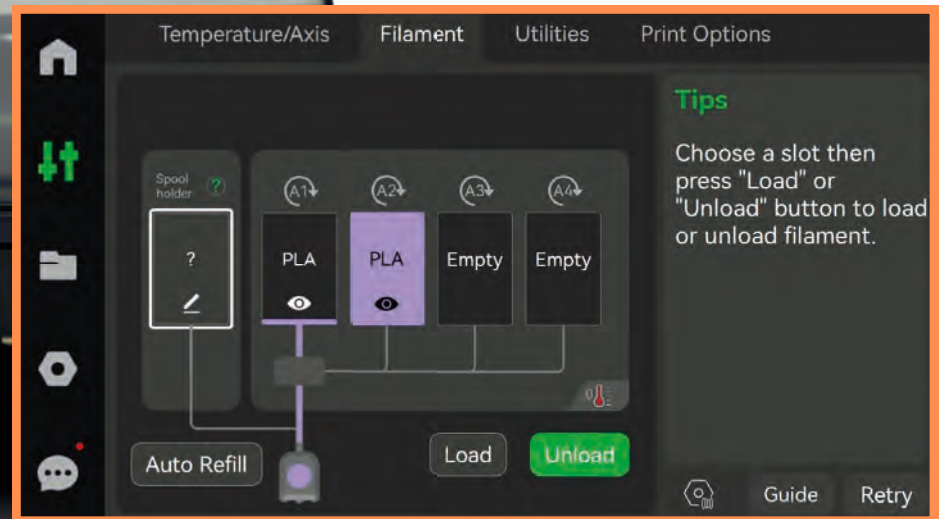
Temperature/Axis Filament Utilities Print Options

Spool holder ?

?

A1 A2 A3 A4

PLA PLA Empty Empty

Auto Refill

Load Unload

Tips

Choose a slot then press "Load" or "Unload" button to load or unload filament.

Guide Retry